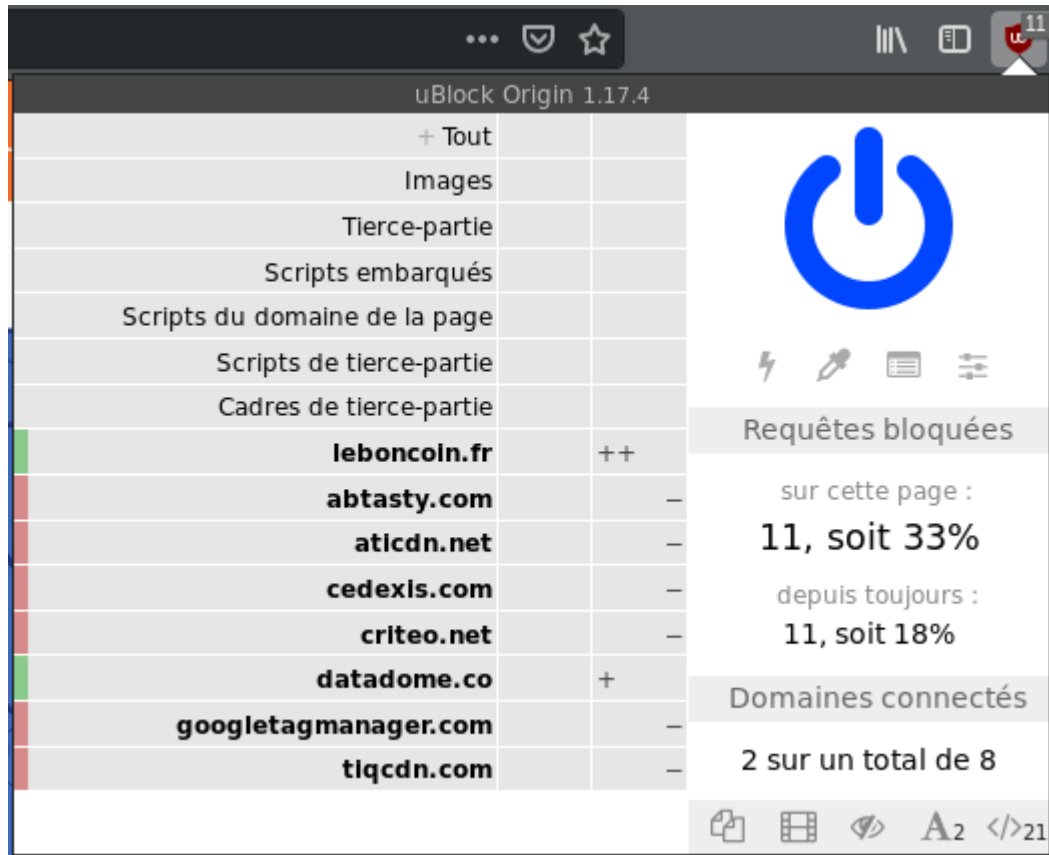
11

uBlock Origin 1.17.4

| | | |
|---|---|---|
| + Tout | | |
| Images | | |
| Tierce-partie | | |
| Scripts embarqués | | |
| Scripts du domaine de la page | | |
| Scripts de tierce-partie | | |
| Cadres de tierce-partie | | |
| **leboncoin.fr** | | ++ |
| **abtasty.com** | | – |
| **aticdn.net** | | – |
| **cedexis.com** | | – |
| **criteo.net** | | – |
| **datadome.co** | | + |
| **googletagmanager.com** | | – |
| **tiqcdn.com** | | – |

Requêtes bloquées

sur cette page :

11, soit 33%

depuis toujours :

11, soit 18%

Domaines connectés

2 sur un total de 8

A 2 </> 21